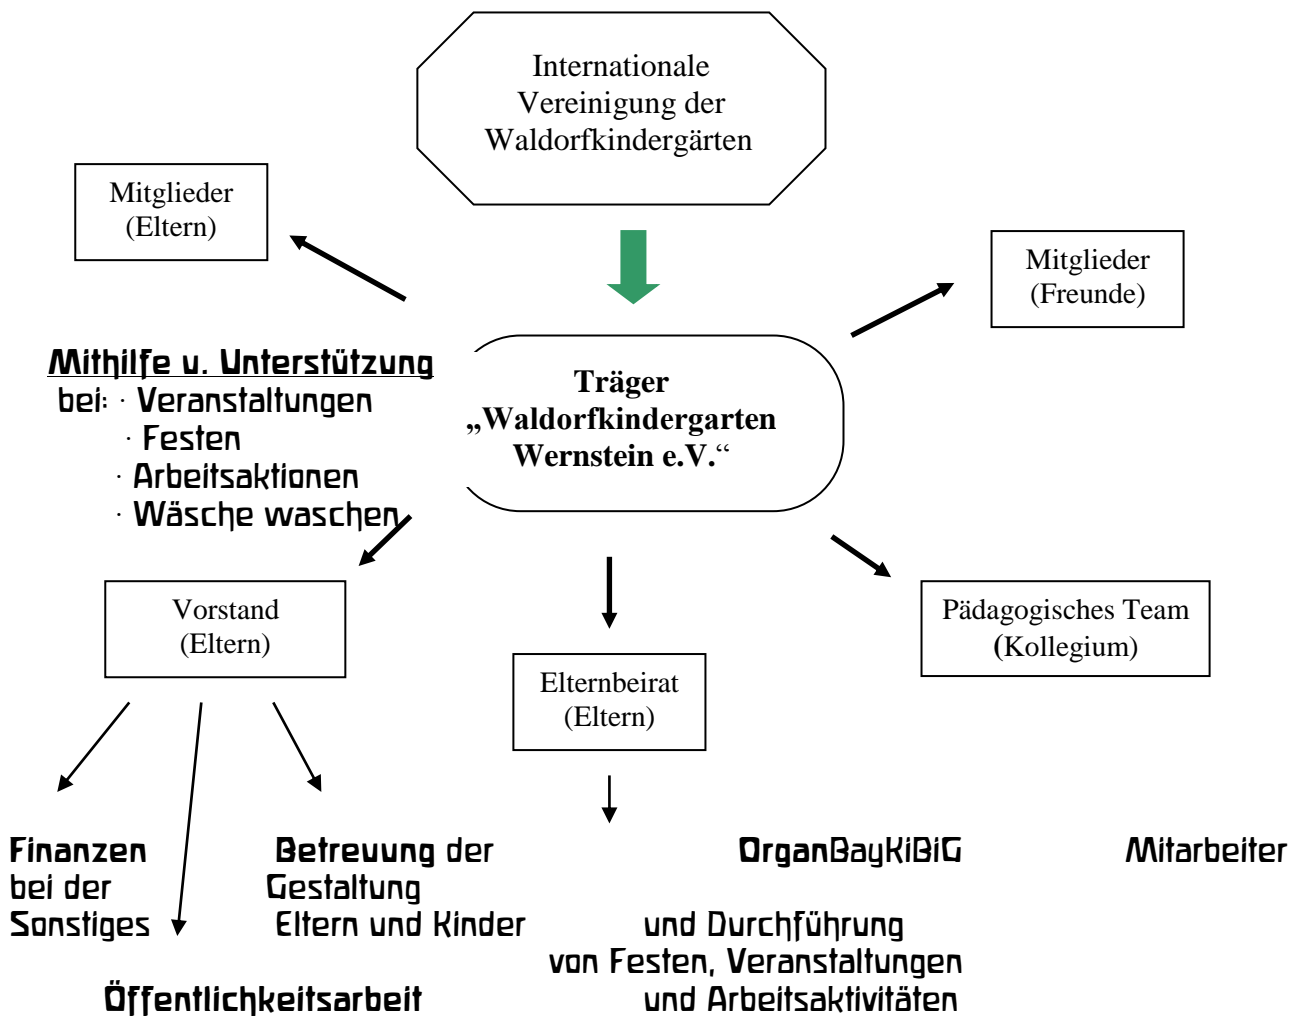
Internationale Vereinigung der Waldorfkindergärten

Mitglieder (Eltern)

Mitglieder (Freunde)

Mithilfe u. Unterstützung
bei: · Veranstaltungen
· Festen
· Arbeitsaktionen
· Wäsche waschen

Träger „Waldorfkindergarten Wernstein e.V.“

Vorstand (Eltern)

Elternbeirat (Eltern)

Pädagogisches Team (Kollegium)

Finanzen
bei der
Sonstiges

Betreuung der
Gestaltung
Eltern und Kinder

OrganBayKiBiG
und Durchführung
von Festen, Veranstaltungen
und Arbeitsaktivitäten

Mitarbeiter

Öffentlichkeitsarbeit